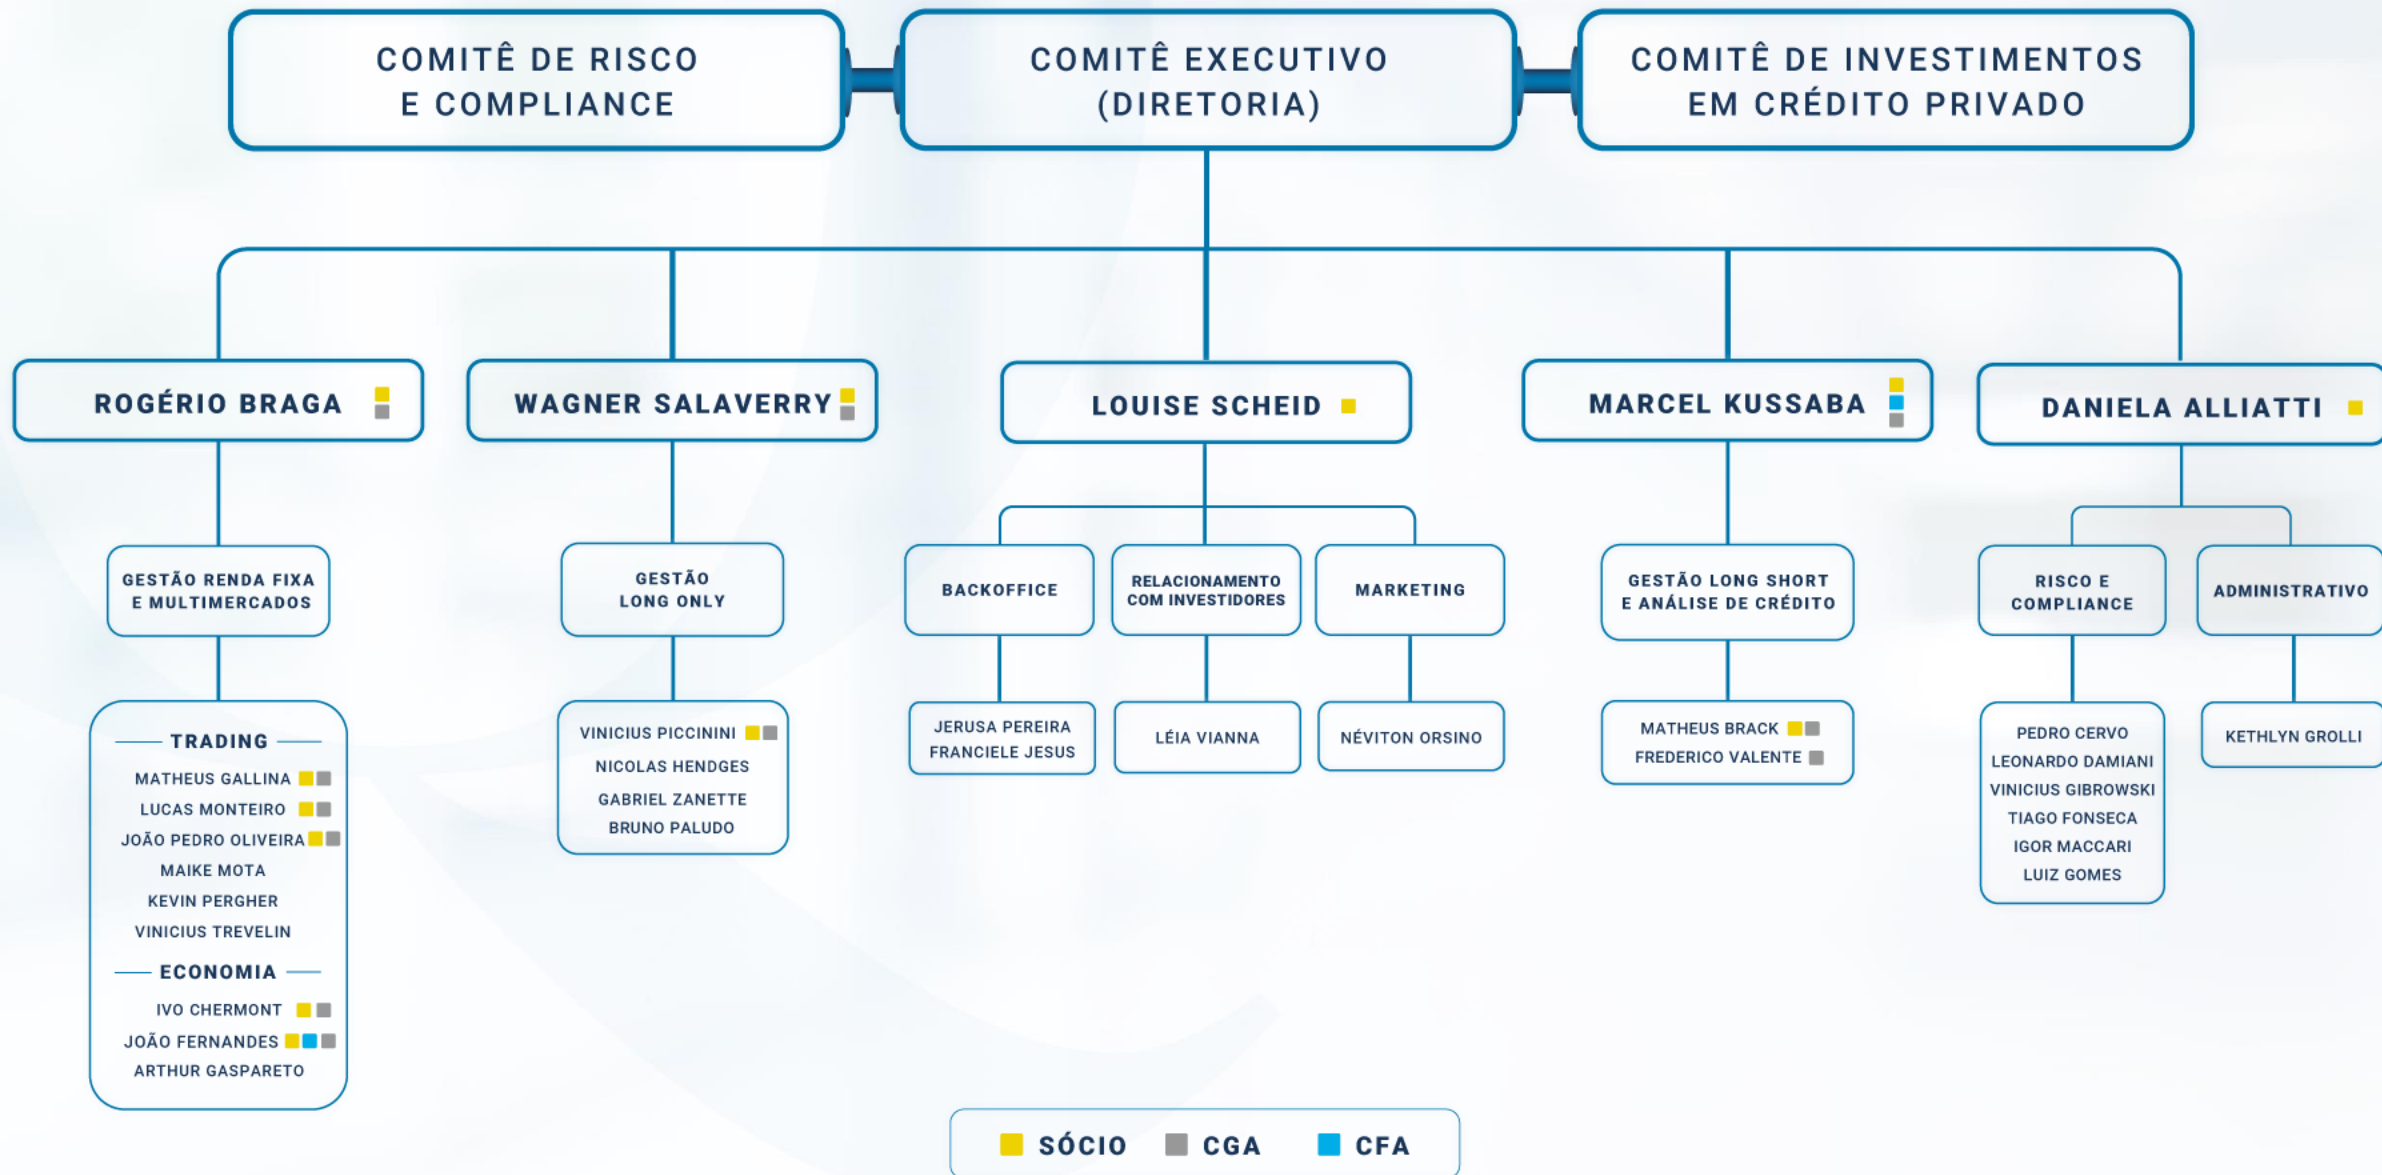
COMITÊ DE RISCO E COMPLIANCE

COMITÊ EXECUTIVO (DIRETORIA)

COMITÊ DE INVESTIMENTOS EM CRÉDITO PRIVADO

ROGÉRIO BRAGA

WAGNER SALAVERRY

LOUISE SCHEID

MARCEL KUSSABA

DANIELA ALLIATTI

GESTÃO RENDA FIXA E MULTIMERCADOS

TRADING
MATHEUS GALLINA
LUCAS MONTEIRO
JOÃO PEDRO OLIVEIRA
MAIKE MOTA
KEVIN PERGHER
VINICIUS TREVELIN

ECONOMIA
IVO CHERMONT
JOÃO FERNANDES
ARTHUR GASPARETO

GESTÃO LONG ONLY

VINICIUS PICCININI
NICOLAS HENDGES
GABRIEL ZANETTE
BRUNO PALUDO

BACKOFFICE

JERUSA PEREIRA
FRANCIELE JESUS

RELACIONAMENTO COM INVESTIDORES

LÉIA VIANNA

MARKETING

NÉVITON ORSINO

GESTÃO LONG SHORT E ANÁLISE DE CRÉDITO

MATHEUS BRACK
FREDERICO VALENTE

RISCO E COMPLIANCE

PEDRO CERVO
LEONARDO DAMIANI
VINICIUS GIBROWSKI
TIAGO FONSECA
IGOR MACCARI
LUIZ GOMES

ADMINISTRATIVO

KETHLYN GROLLI

SÓCIO CGA CFA